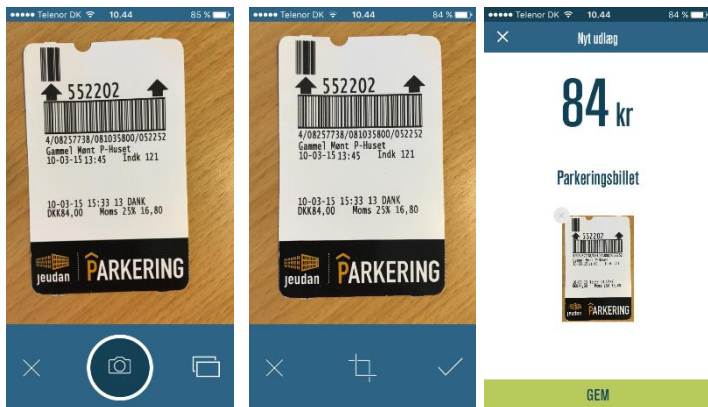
••••• Telenor DK 10.44 85 %

552202

4/08257738/081035800/052252
Gammel Mønt P-Huset
10-03-15 13:45 Indk 121

10-03-15 15:33 13 DANK
DKK84,00 Moms 25% 16,80

jeudan PARKERING

••••• Telenor DK 10.44 84 %

552202

4/08257738/081035800/052252
Gammel Mønt P-Huset
10-03-15 13:45 Indk 121

10-03-15 15:33 13 DANK
DKK84,00 Moms 25% 16,80

jeudan PARKERING

••••• Telenor DK 10.44 84 %

Nyt udlæg

84 kr

Parkeringsbillet

552202

jeudan PARKERING

GEM